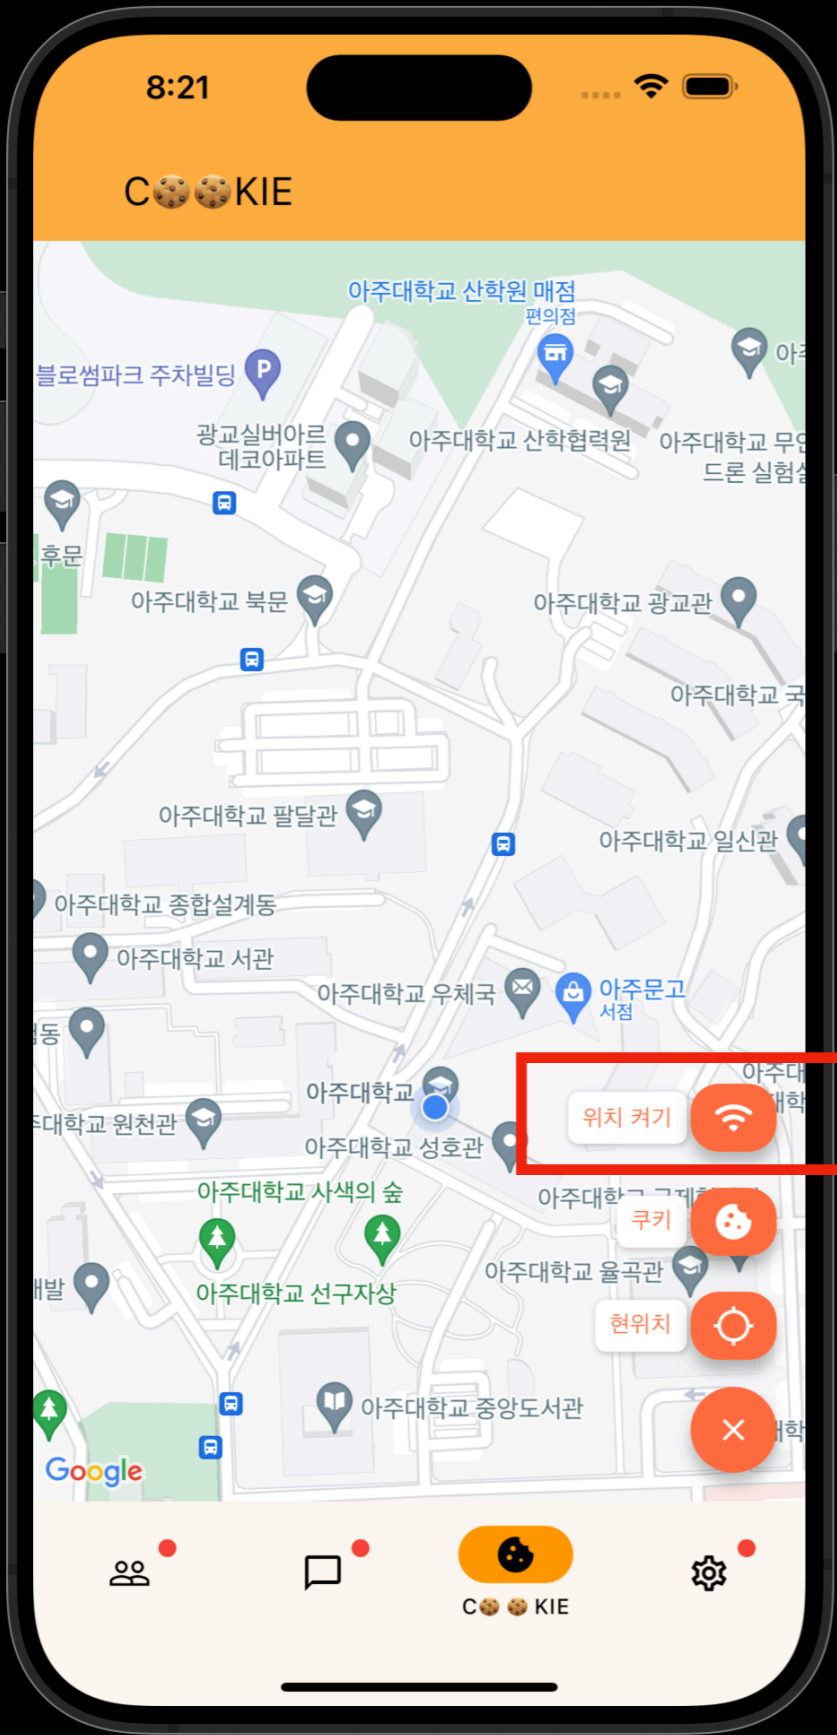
8:21

C🍪🍪KIE

아주대학교 산학원 매점
편의점
블로썸파크 주차빌딩
아주
광교실버아르데코아파트
아주대학교 산학협력원
아주대학교 무인드론 실험실
후문
아주대학교 북문
아주대학교 광교관
아주대학교 국
아주대학교 팔달관
아주대학교 일신관
아주대학교 종합설계동
아주대학교 서관
아주대학교 우체국
아주문고
서점
동
아주대학교
아주대
대학
위치 켜기
대학교 원천관
아주대학교 성호관
아주대학교 사색의 숲
아주대학교 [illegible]
쿠키
개발
아주대학교 율곡관
아주대학교 선구자상
현위치
아주대학교 중앙도서관
대학
Google

C🍪🍪KIE